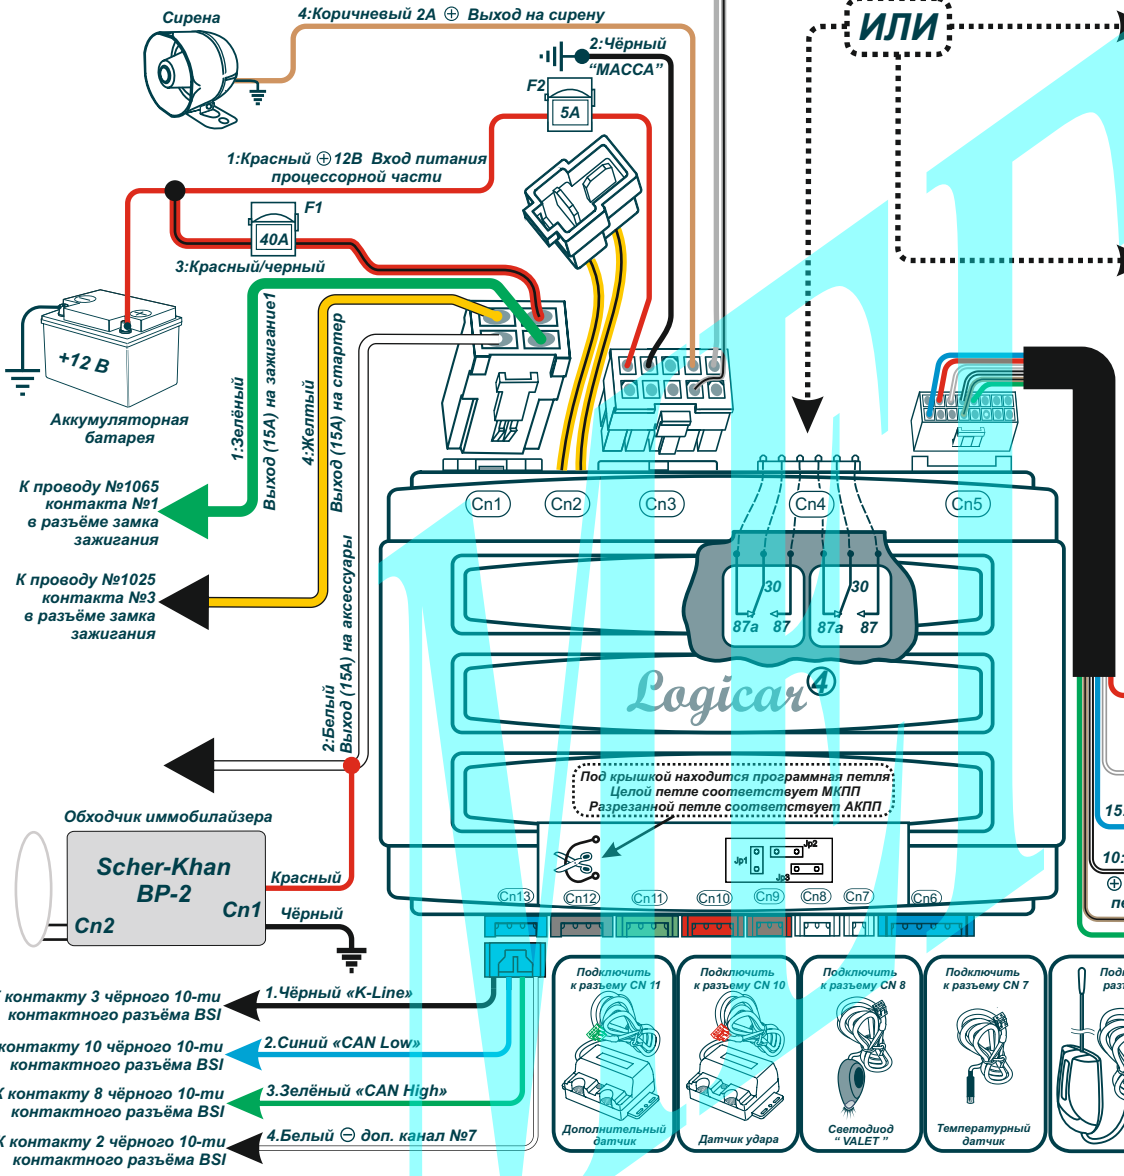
Сирена

4:Коричневый 2А ⊕ Выход на сирену

ИЛИ

2:Чёрный "МАССА"

F2

5А

1:Красный ⊕12В Вход питания процессорной части

F1

40А

3:Красный/черный

+12 В

Аккумуляторная батарея

1:Зелёный

Выход (15А) на зажигание1

4:Желтый

Выход (15А) на стартер

К проводу №1065 контакта №1 в разъёме замка зажигания

К проводу №1025 контакта №3 в разъёме замка зажигания

2:Белый

Выход (15А) на аксессуары

Cn1 Cn2 Cn3 Cn4 Cn5

30 87a 87 30 87a 87

Logicar 4

Под крышкой находится программная петля: Целой петле соответствует МКПП Разрезанной петле соответствует АКПП

Jp1 Jp2 Jp3

Обходчик иммобилайзера

Scher-Khan BP-2

Cn1

Cn2

Красный

Чёрный

Cn13 Cn12 Cn11 Cn10 Cn9 Cn8 Cn7 Cn6

15

10:

⊕

пе

К контакту 3 чёрного 10-ти контактного разъёма BSI

1.Чёрный «K-Line»

К контакту 10 чёрного 10-ти контактного разъёма BSI

2.Синий «CAN Low»

К контакту 8 чёрного 10-ти контактного разъёма BSI

3.Зелёный «CAN High»

К контакту 2 чёрного 10-ти контактного разъёма BSI

4.Белый ⊖ доп. канал №7

Подключить к разъему CN 11

Дополнительный датчик

Подключить к разъему CN 10

Датчик удара

Подключить к разъему CN 8

Светодиод " VALET "

Подключить к разъему CN 7

Температурный датчик

Подк разъ